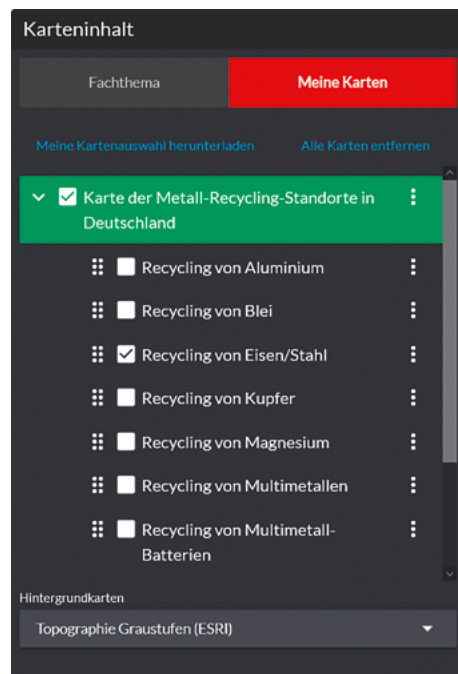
Karteninhalt

Fachthema

Meine Karten

Meine Kartenauswahl herunterladen

Alle Karten entfernen

Karte der Metall-Recycling-Standorte in Deutschland

Recycling von Aluminium

Recycling von Blei

Recycling von Eisen/Stahl

Recycling von Kupfer

Recycling von Magnesium

Recycling von Multimetallen

Recycling von Multimetall-Batterien

Hintergrundkarten

Topographie Graustufen (ESRI)